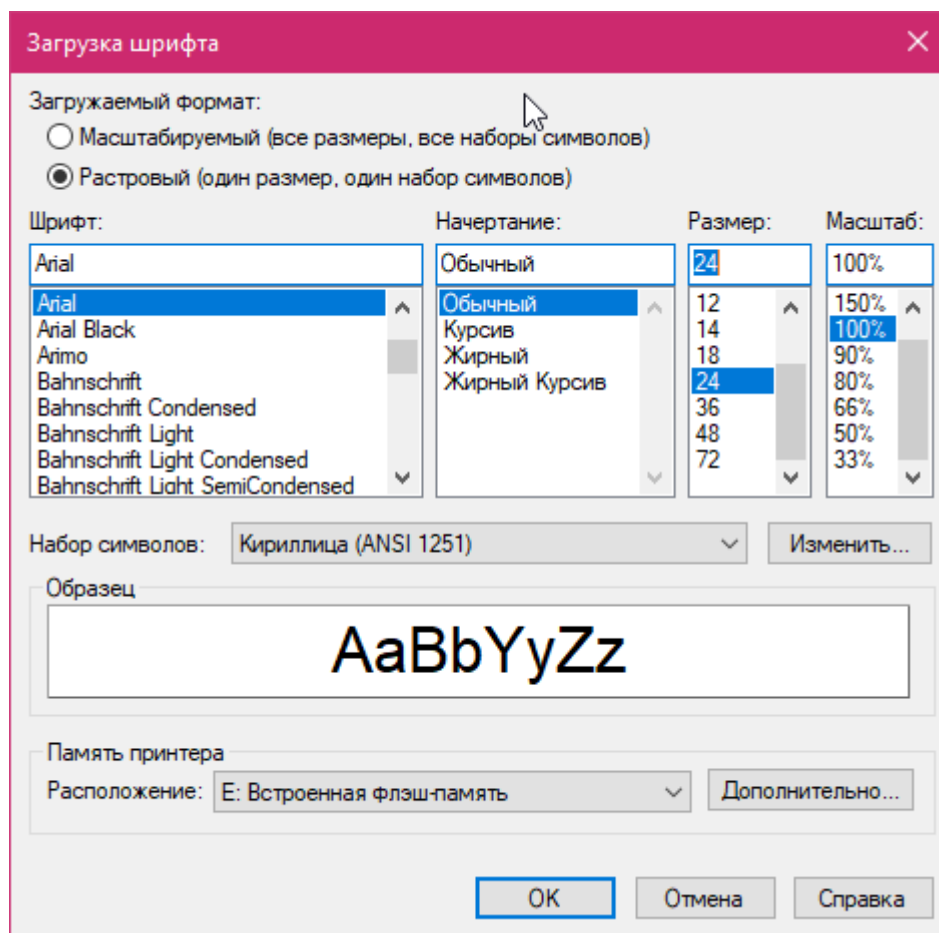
Загрузка шрифта

Загружаемый формат:
Масштабируемый (все размеры, все наборы символов)
Растровый (один размер, один набор символов)

Шрифт:
Arial
Arial
Arial Black
Arimo
Bahnschrift
Bahnschrift Condensed
Bahnschrift Light
Bahnschrift Light Condensed
Bahnschrift Light SemiCondensed

Начертание:
Обычный
Обычный
Курсив
Жирный
Жирный Курсив

Размер:
24
12
14
18
24
36
48
72

Масштаб:
100%
150%
100%
90%
80%
66%
50%
33%

Набор символов: Кириллица (ANSI 1251) Изменить...

Образец
AaBbYyZz

Память принтера
Расположение: E: Встроенная флэш-память Дополнительно...

OK Отмена Справка